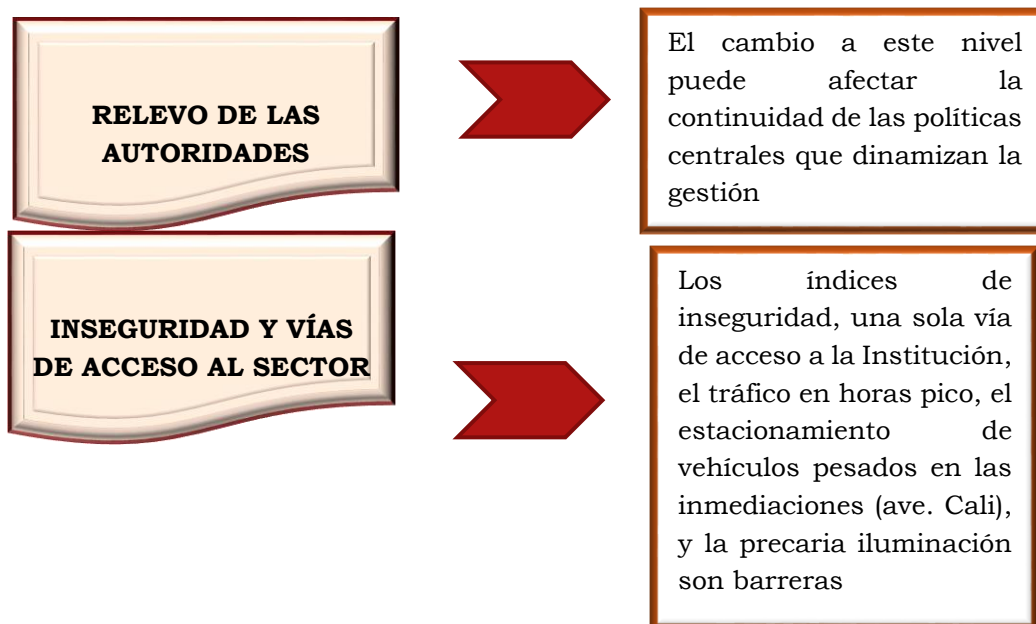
RELEVO DE LAS AUTORIDADES

El cambio a este nivel puede afectar la continuidad de las políticas centrales que dinamizan la gestión

INSEGURIDAD Y VÍAS DE ACCESO AL SECTOR

Los índices de inseguridad, una sola vía de acceso a la Institución, el tráfico en horas pico, el estacionamiento de vehículos pesados en las inmediaciones (ave. Cali), y la precaria iluminación son barreras